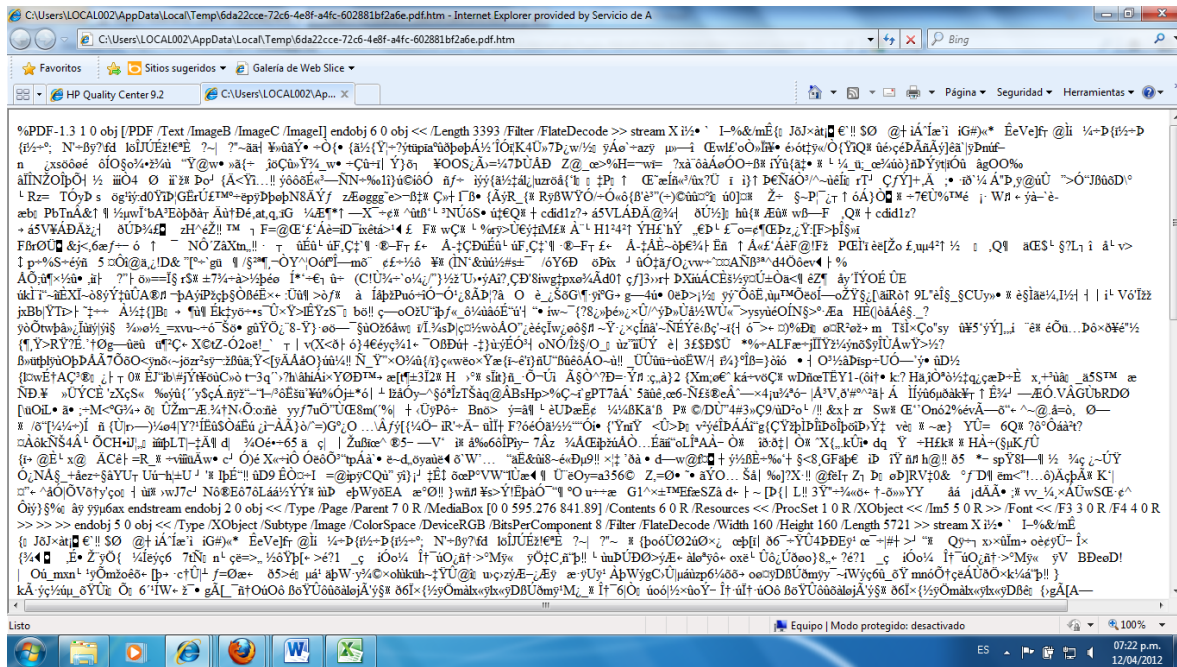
C:\Users\LOCAL002\AppData\Local\Temp\6da22cce-72c6-4e8f-a4fc-602881bf2a6e.pdf.htm - Internet Explorer provided by Servicio de A

C:\Users\LOCAL002\AppData\Local\Temp\6da22cce-72c6-4e8f-a4fc-602881bf2a6e.pdf.htm

Bing

Favoritos

Sitios sugeridos

Galería de Web Slice

HP Quality Center 9.2

C:\Users\LOCAL002\Ap...

Página

Seguridad

Herramientas

%PDF-1.3 1 0 obj [/PDF /Text /ImageB /ImageC /ImageI] endobj 6 0 obj << /Length 3393 /Filter /FlateDecode >> stream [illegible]

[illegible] >> endobj 5 0 obj << /Type /Page /Parent 7 0 R /MediaBox [0 0 595.276 841.89] /Contents 6 0 R /Resources << /ProcSet 1 0 R /XObject << /Im5 5 0 R >> /Font << /F3 3 0 R /F4 4 0 R >> >> >> endobj 5 0 obj << /Type /XObject /Subtype /Image /ColorSpace /DeviceRGB /BitsPerComponent 8 /Filter /FlateDecode /Width 160 /Height 160 /Length 5721 >> stream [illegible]

Listo

Equipo | Modo protegido: desactivado

100%

ES

07:22 p.m.
12/04/2012